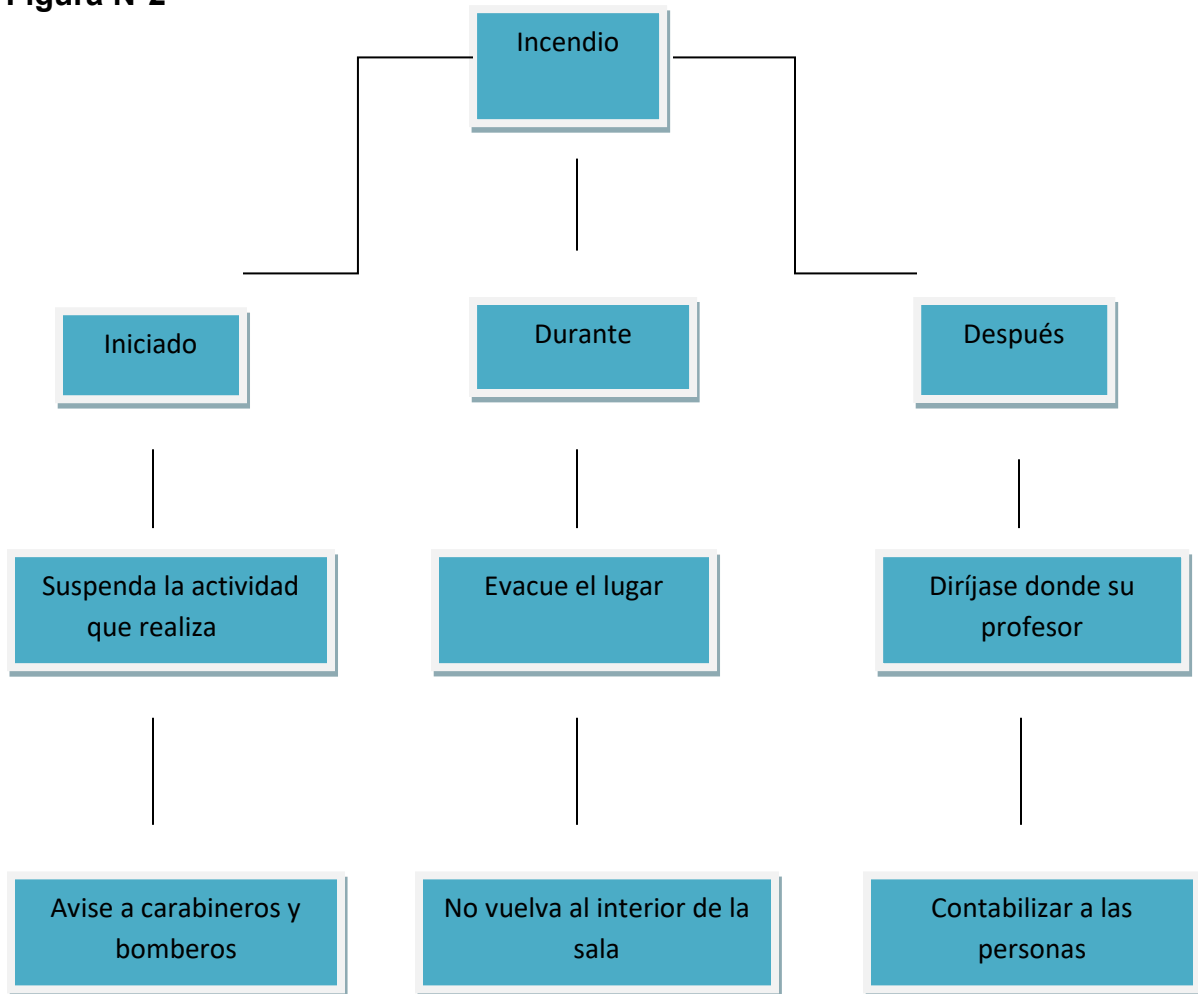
Figura N°2

Incendio

Iniciado

Durante

Después

Suspenda la actividad que realiza

Evacue el lugar

Diríjase donde su profesor

Avise a carabineros y bomberos

No vuelva al interior de la sala

Contabilizar a las personas